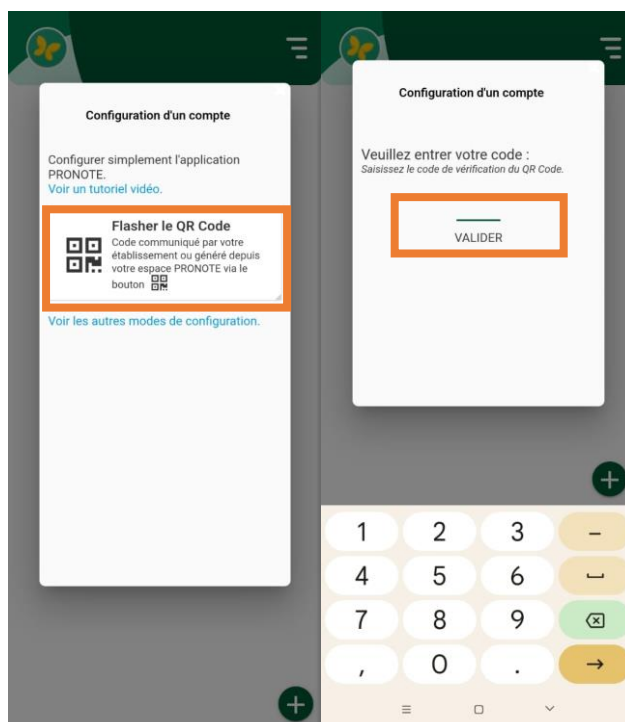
Configuration d'un compte

Configurer simplement l'application PRONOTE.
Voir un tutoriel vidéo.

Flasher le QR Code
Code communiqué par votre établissement ou généré depuis votre espace PRONOTE via le bouton

Voir les autres modes de configuration.

Configuration d'un compte

Veuillez entrer votre code :
Saisissez le code de vérification du QR Code.

VALIDER

1 2 3 –
4 5 6 ␣
7 8 9
, 0 . →